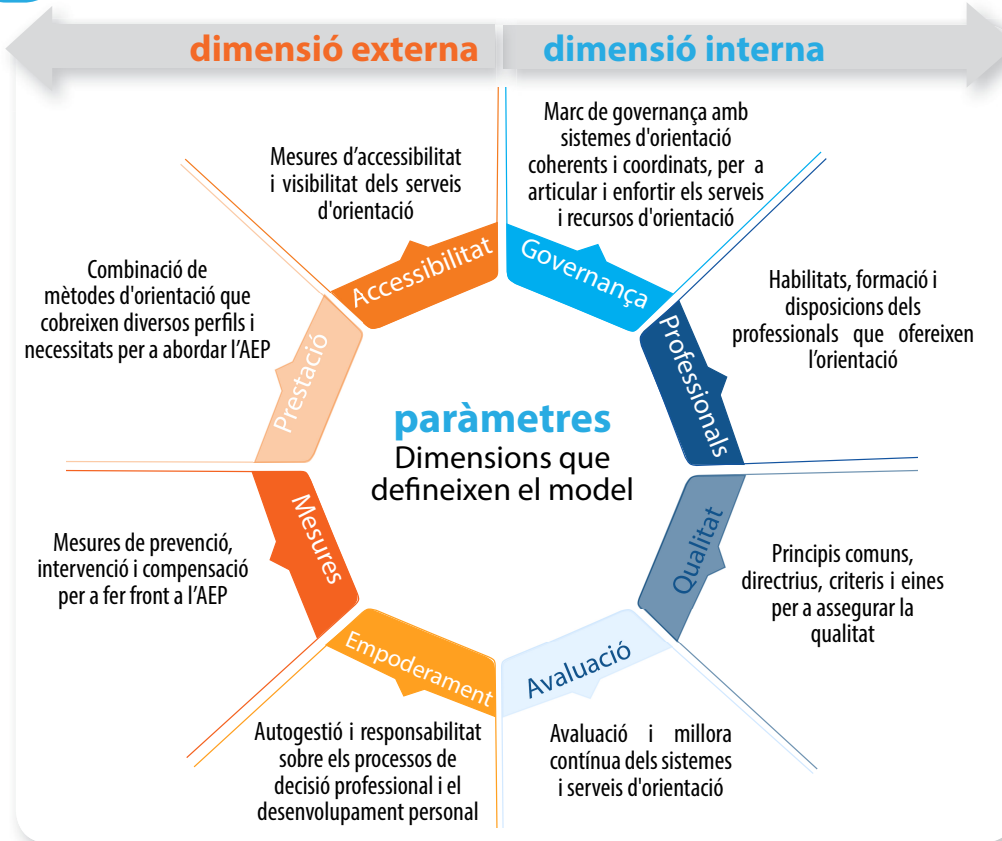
dimensió externa

dimensió interna

Mesures d'accessibilitat i visibilitat dels serveis d'orientació

Accessibilitat

Marc de governança amb sistemes d'orientació coherents i coordinats, per a articular i enfortir els serveis i recursos d'orientació

Governança

Combinació de mètodes d'orientació que cobreixen diversos perfils i necessitats per a abordar l'AEP

Prestació

Habilitats, formació i disposicions dels professionals que ofereixen l'orientació

Professionals

paràmetres
Dimensions que defineixen el model

Mesures de prevenció, intervenció i compensació per a fer front a l'AEP

Mesures

Qualitat

Principis comuns, directrius, criteris i eines per a assegurar la qualitat

Empoderament

Avaluació

Autogestió i responsabilitat sobre els processos de decisió professional i el desenvolupament personal

Avaluació i millora contínua dels sistemes i serveis d'orientació